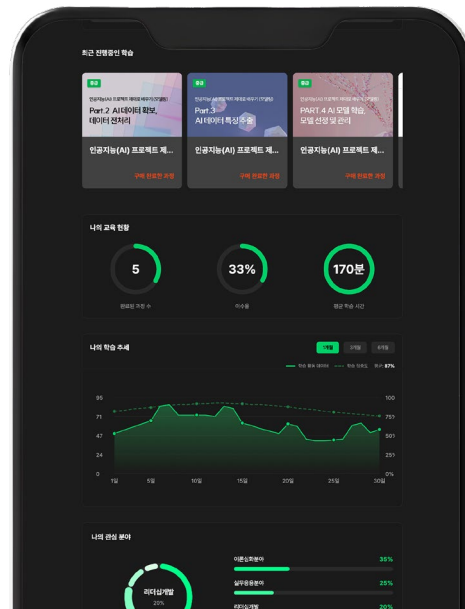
최근 진행중인 학습

중급
인공지능(AI) 프로젝트 제대로 배우기 [모델편]
Part.2 AI 데이터 확보, 데이터 전처리
인공지능(AI) 프로젝트 제...
구매 완료한 과정

중급
인공지능(AI) 프로젝트 제대로 배우기 [모델편]
Part.3 AI 데이터 특징 추출
인공지능(AI) 프로젝트 제...
구매 완료한 과정

중급
인공지능(AI) 프로젝트 제대로 배우기 [모델편]
PART.4 AI 모델 학습, 모델 선정 및 관리
인공지능(AI) 프로젝트 제...
구매 완료한 과정

나의 교육 현황

5
완료된 과정 수

33%
이수율

170분
평균 학습 시간

나의 학습 추세

1개월 3개월 6개월

학습 활동 데이터 학습 이해도 평균 57%

95 71 47 24 0
100% 75% 50% 25% 0%
1일 5일 10일 15일 20일 25일 30일

나의 관심 분야

리더십개발
20%

이론심화분야 35%
실무응용분야 25%
리더십개발 20%